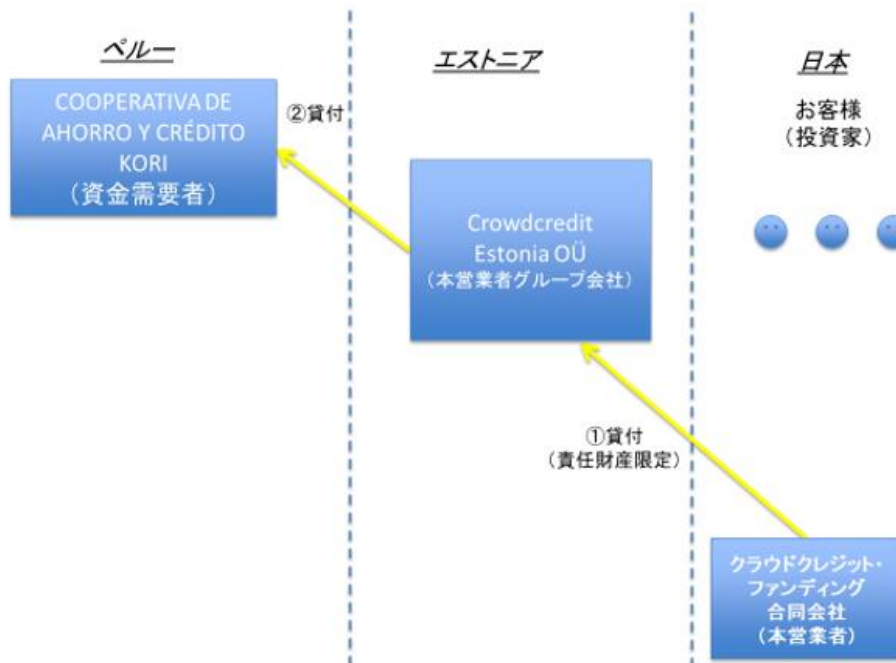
ペルー

エストニア

日本

COOPERATIVA DE AHORRO Y CRÉDITO KORI
（資金需要者）

②貸付

お客様
（投資家）

Crowdcredit Estonia OÜ
（本営業者グループ会社）

①貸付
（責任財産限定）

クラウドクレジット・ファンディング合同会社
（本営業者）